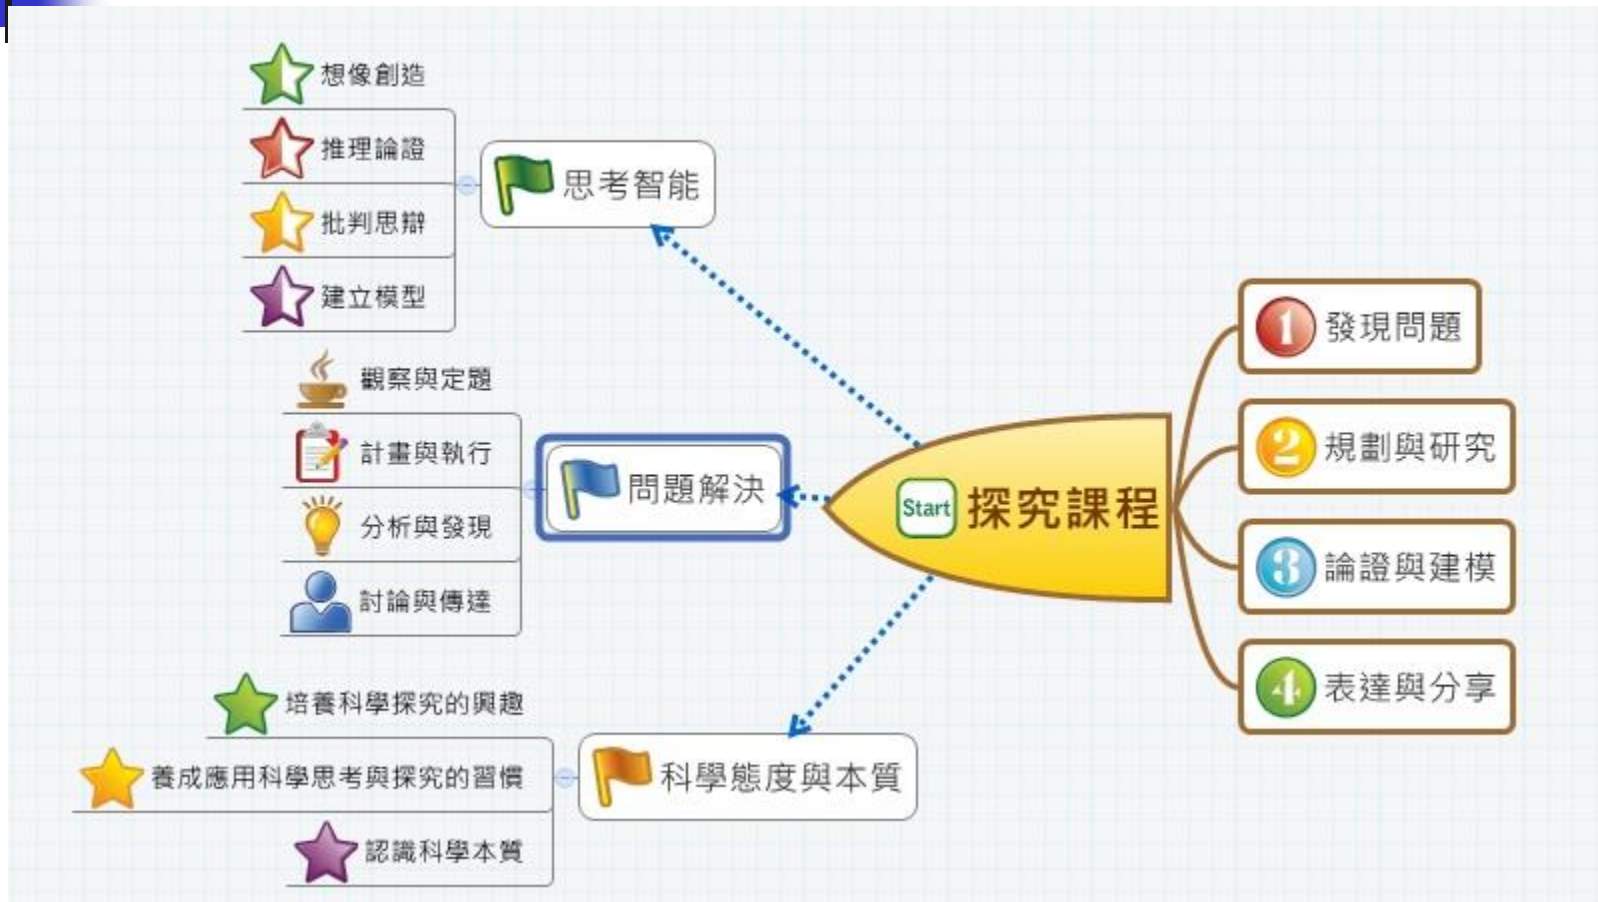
想像創造
推理論證
批判思辯
建立模型

思考智能

觀察與定題
計畫與執行
分析與發現
討論與傳達

問題解決

Start 探究課程

1 發現問題
2 規劃與研究
3 論證與建模
4 表達與分享

培養科學探究的興趣
養成應用科學思考與探究的習慣
認識科學本質

科學態度與本質